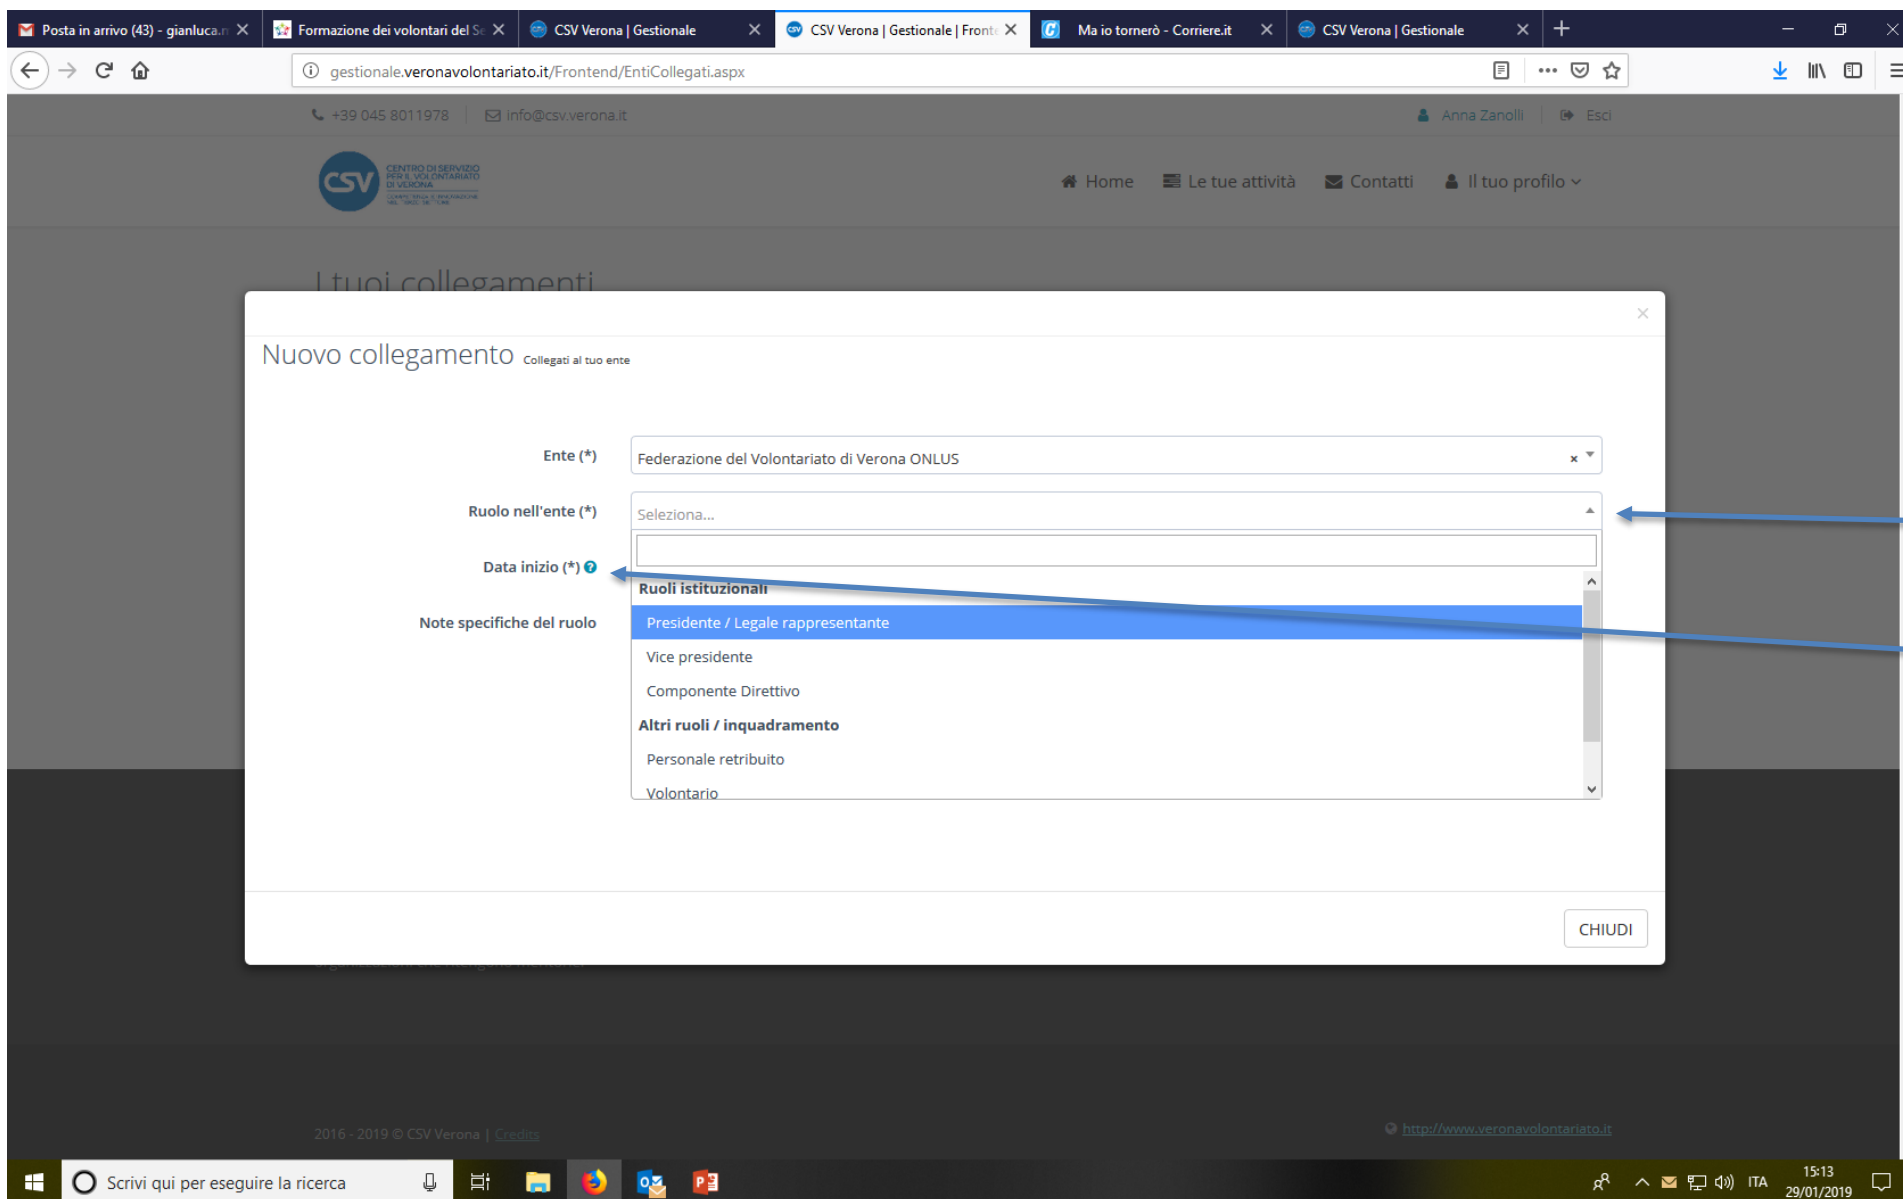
Posta in arrivo (43) - gianluca.r
Formazione dei volontari del Se
CSV Verona | Gestionale
CSV Verona | Gestionale | Front
Ma io tornerò - Corriere.it
CSV Verona | Gestionale

gestionale.veronavolontariato.it/Frontend/EntiCollegati.aspx

+39 045 8011978 | info@csv.verona.it
Anna Zanolli | Esci

CSV CENTRO DI SERVIZIO PER IL VOLONTARIATO DI VERONA

Home | Le tue attività | Contatti | Il tuo profilo

I tuoi collegamenti

Nuovo collegamento Collegati al tuo ente

Ente (*) Federazione del Volontariato di Verona ONLUS

Ruolo nell'ente (*) Seleziona...

Data inizio (*)

Note specifiche del ruolo

Ruoli istituzionali
Presidente / Legale rappresentante
Vice presidente
Componente Direttivo
Altri ruoli / inquadramento
Personale retribuito
Volontario

CHIUDI

2016 - 2019 © CSV Verona | Credits
http://www.veronavolontariato.it

Scrivi qui per eseguire la ricerca
ITA 15:13 29/01/2019